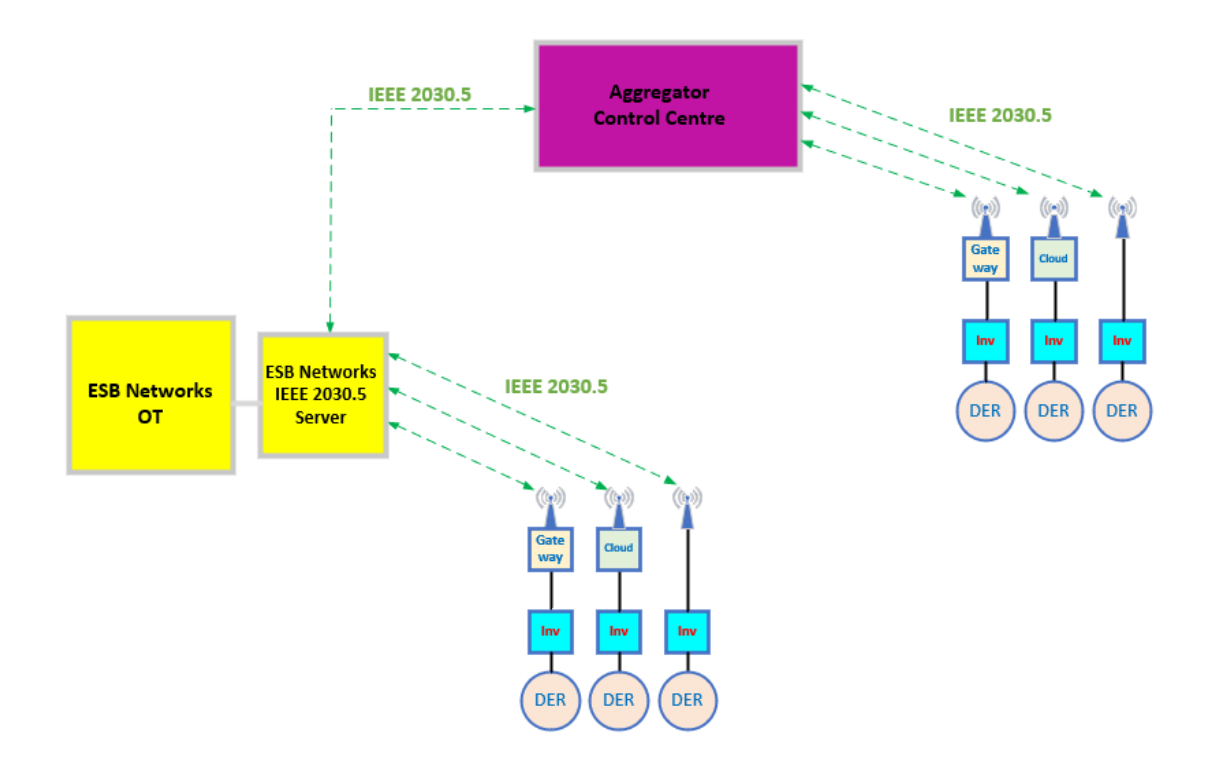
IEEE 2030.5

Aggregator Control Centre

IEEE 2030.5

Gate way

Cloud

Inv

Inv

Inv

DER

DER

DER

ESB Networks OT

ESB Networks IEEE 2030.5 Server

IEEE 2030.5

Gate way

Cloud

Inv

Inv

Inv

DER

DER

DER